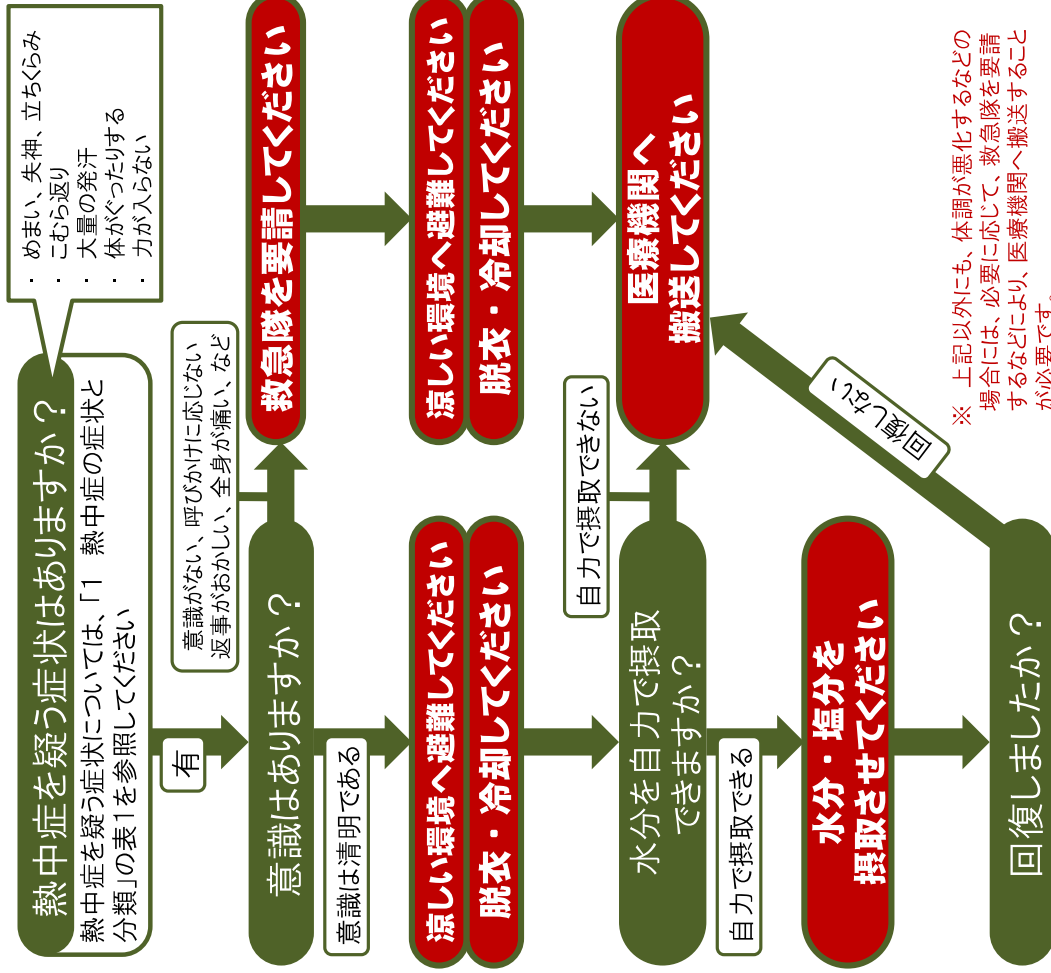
熱中症を疑う症状はありますか？

熱中症を疑う症状については、「1　熱中症の症状と分類」の表1を参照してください

・めまい、失神、立ちくらみ
・こむら返り
・大量の発汗
・体がぐったりする
・力が入らない

有

意識はありますか？

意識がない、呼びかけに応じない
返事がおかしい、全身が痛い、など

救急隊を要請してください

涼しい環境へ避難してください

脱衣・冷却してください

意識は清明である

涼しい環境へ避難してください

脱衣・冷却してください

水分を自力で摂取できますか？

自力で摂取できない

医療機関へ搬送してください

自力で摂取できる

水分・塩分を摂取させてください

回復しましたか？

回復しない

※　上記以外にも、体調が悪化するなどの場合には、必要に応じて、救急隊を要請するなどにより、医療機関へ搬送することが必要です。